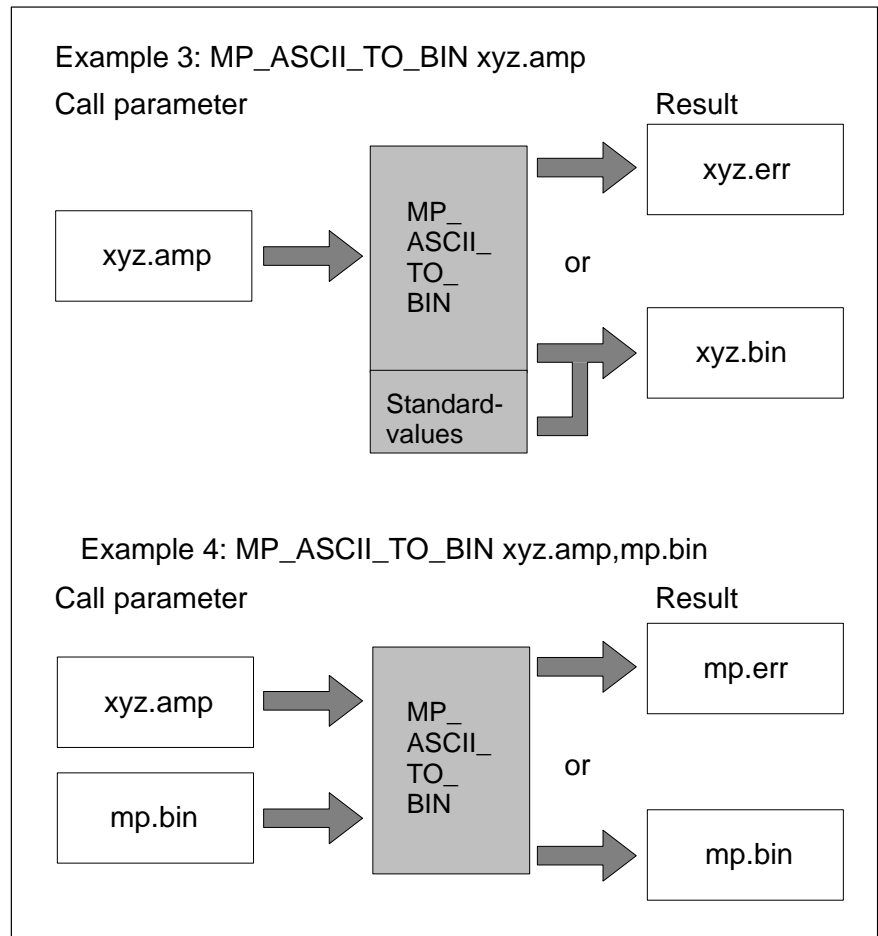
Example 3: MP_ASCII_TO_BIN xyz.amp

Call parameter

Result

xyz.err

xyz.amp

MP_ ASCII_ TO_ BIN

or

xyz.bin

Standard-values

Example 4: MP_ASCII_TO_BIN xyz.amp,mp.bin

Call parameter

Result

mp.err

xyz.amp

MP_ ASCII_ TO_ BIN

or

mp.bin

mp.bin